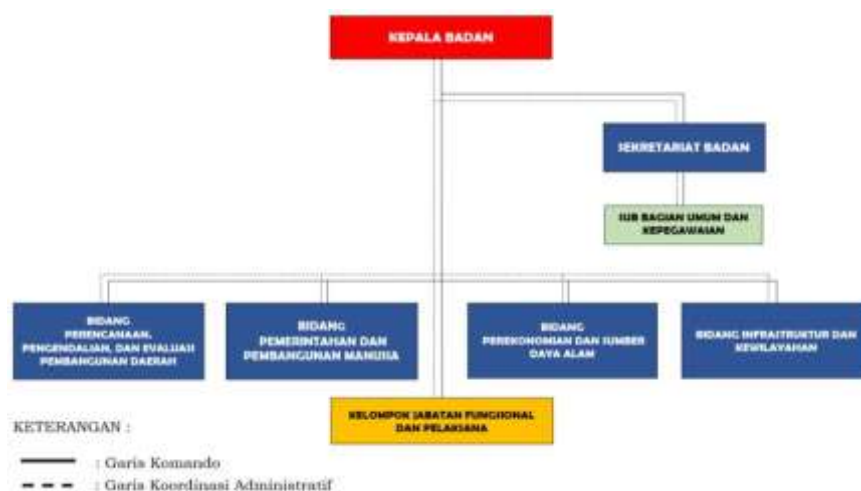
KEPALA BADAN

SEKRETARIAT BADAN

SUB BAGIAN UMUM DAN KEPEGAWAIAN

BIDANG PERENCANAAN, PENGENDALIAN, DAN EVALUASI PEMBANGUNAN DAERAH

BIDANG PEMERINTAHAN DAN PEMBANGUNAN MANUSIA

BIDANG PEREKONOMIAN DAN SUMBER DAYA ALAM

BIDANG INFRASTRUKTUR DAN KEWILAYAHAN

KELOMPOK JABATAN FUNGSIONAL DAN PELAKSANA

KETERANGAN :

: Garis Komando

: Garis Koordinasi Administratif